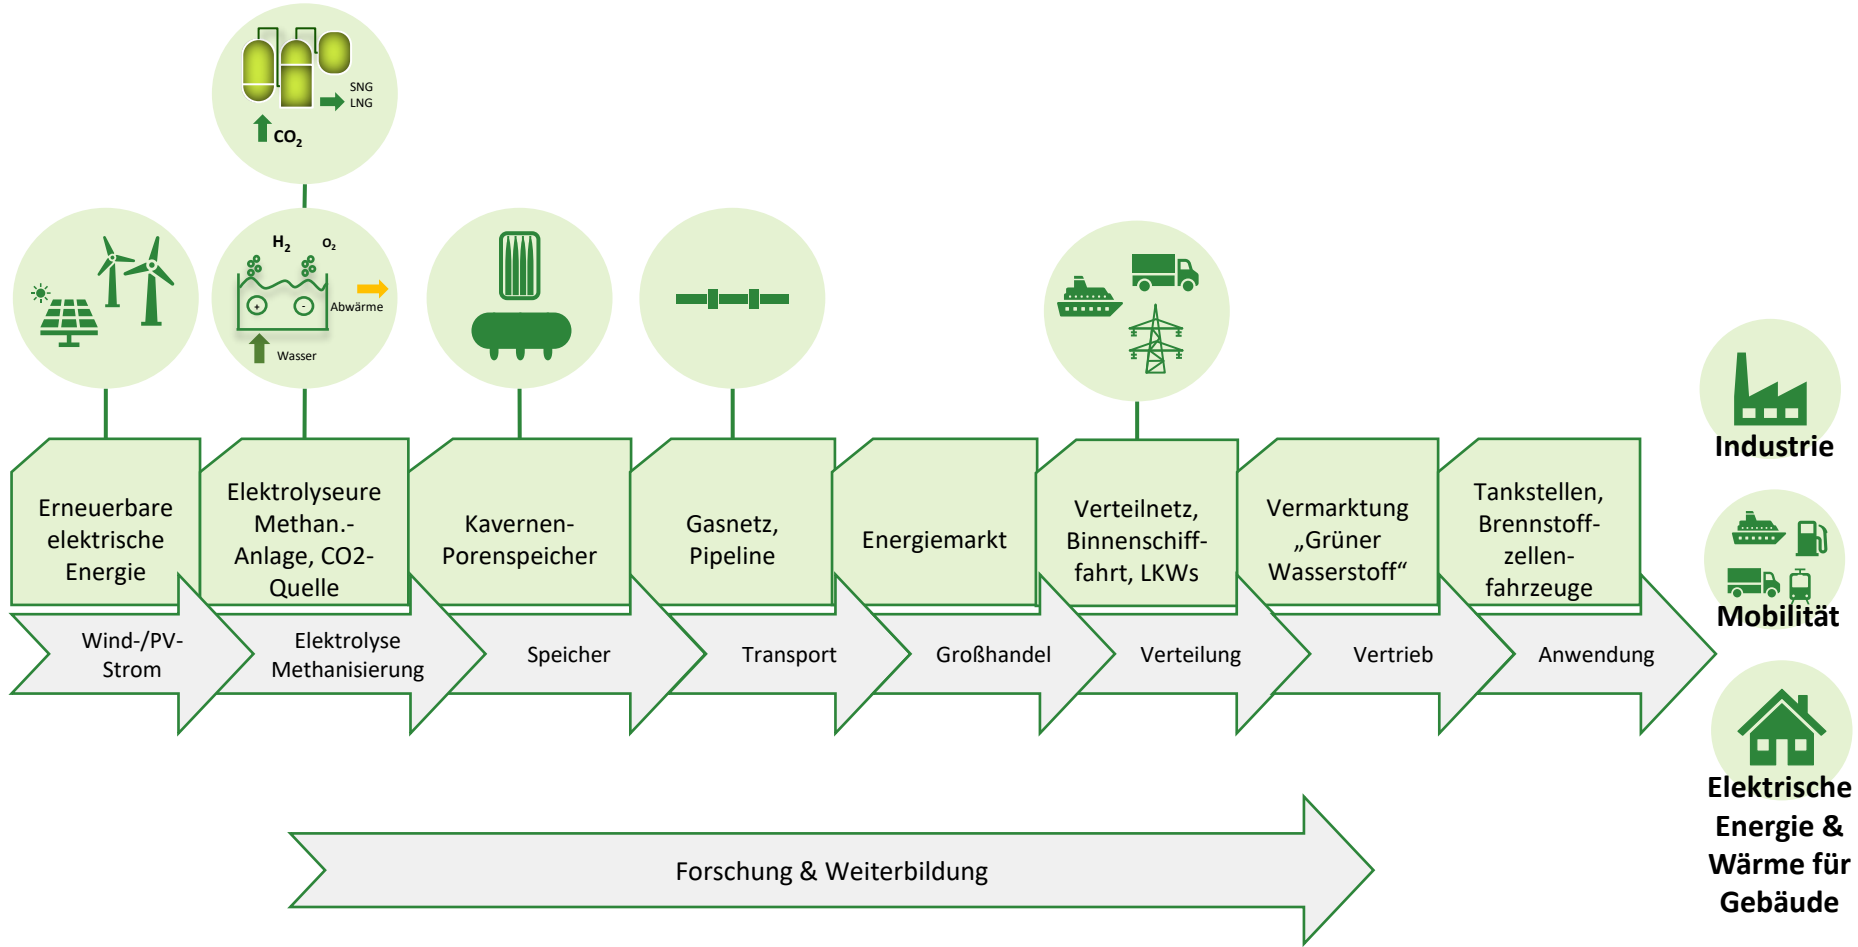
SNG
LNG
$CO_2$

$H_2$ $O_2$
Abwärme
Wasser

Erneuerbare elektrische Energie

Wind-/PV-Strom

Elektrolyseure Methan.-Anlage, CO2-Quelle

Elektrolyse Methanisierung

Kavernen-Porenspeicher

Speicher

Gasnetz, Pipeline

Transport

Energiemarkt

Großhandel

Verteilnetz, Binnenschifffahrt, LKWs

Verteilung

Vermarktung „Grüner Wasserstoff“

Vertrieb

Tankstellen, Brennstoffzellenfahrzeuge

Anwendung

Industrie

Mobilität

Elektrische Energie & Wärme für Gebäude

Forschung & Weiterbildung